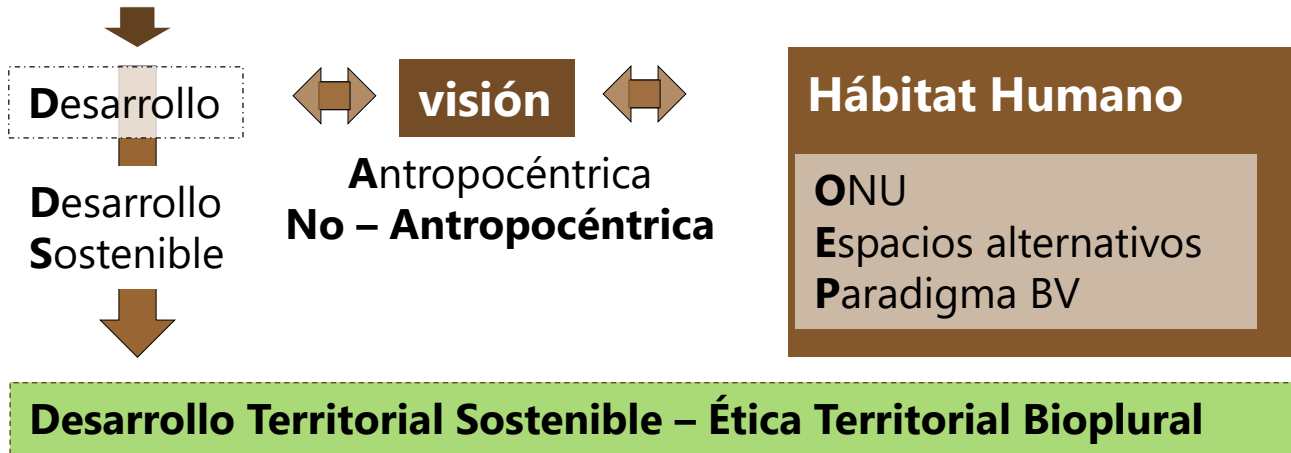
Desarrollo

visión

Hábitat Humano

Antropocéntrica
No – Antropocéntrica

Desarrollo
Sostenible

ONU
Espacios alternativos
Paradigma BV

Desarrollo Territorial Sostenible – Ética Territorial Bioplural